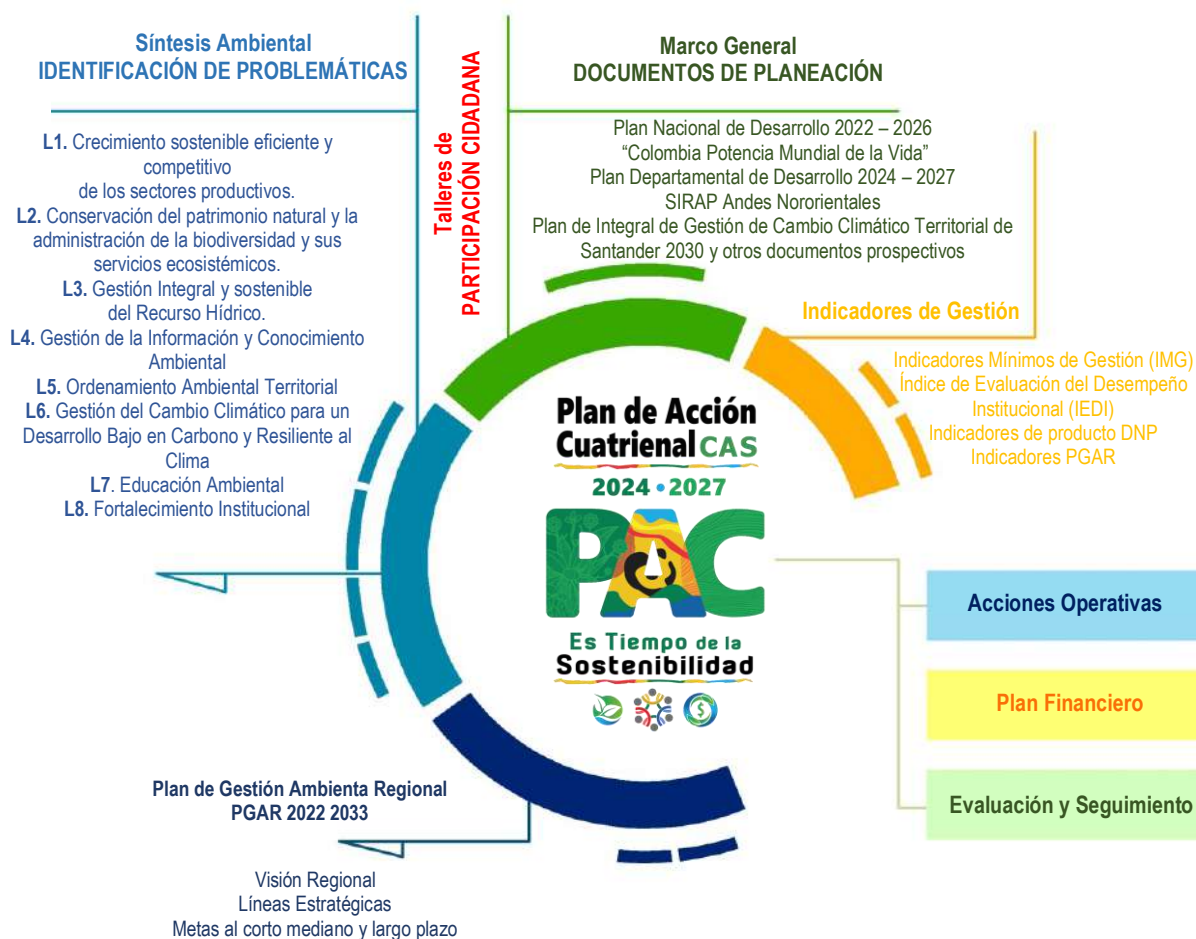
Síntesis Ambiental
IDENTIFICACIÓN DE PROBLEMÁTICAS

L1. Crecimiento sostenible eficiente y competitivo de los sectores productivos.
L2. Conservación del patrimonio natural y la administración de la biodiversidad y sus servicios ecosistémicos.
L3. Gestión Integral y sostenible del Recurso Hídrico.
L4. Gestión de la Información y Conocimiento Ambiental
L5. Ordenamiento Ambiental Territorial
L6. Gestión del Cambio Climático para un Desarrollo Bajo en Carbono y Resiliente al Clima
L7. Educación Ambiental
L8. Fortalecimiento Institucional

Talleres de
PARTICIPACIÓN CIDADANA

Marco General
DOCUMENTOS DE PLANEACIÓN

Plan Nacional de Desarrollo 2022 – 2026
"Colombia Potencia Mundial de la Vida"
Plan Departamental de Desarrollo 2024 – 2027
SIRAP Andes Nororientales
Plan de Integral de Gestión de Cambio Climático Territorial de Santander 2030 y otros documentos prospectivos

Indicadores de Gestión

Indicadores Mínimos de Gestión (IMG)
Índice de Evaluación del Desempeño Institucional (IEDI)
Indicadores de producto DNP
Indicadores PGAR

Plan de Acción Cuatrienal CAS
2024 • 2027
PAC
Es Tiempo de la Sostenibilidad

Acciones Operativas

Plan Financiero

Evaluación y Seguimiento

Plan de Gestión Ambienta Regional
PGAR 2022 2033

Visión Regional
Líneas Estratégicas
Metas al corto mediano y largo plazo